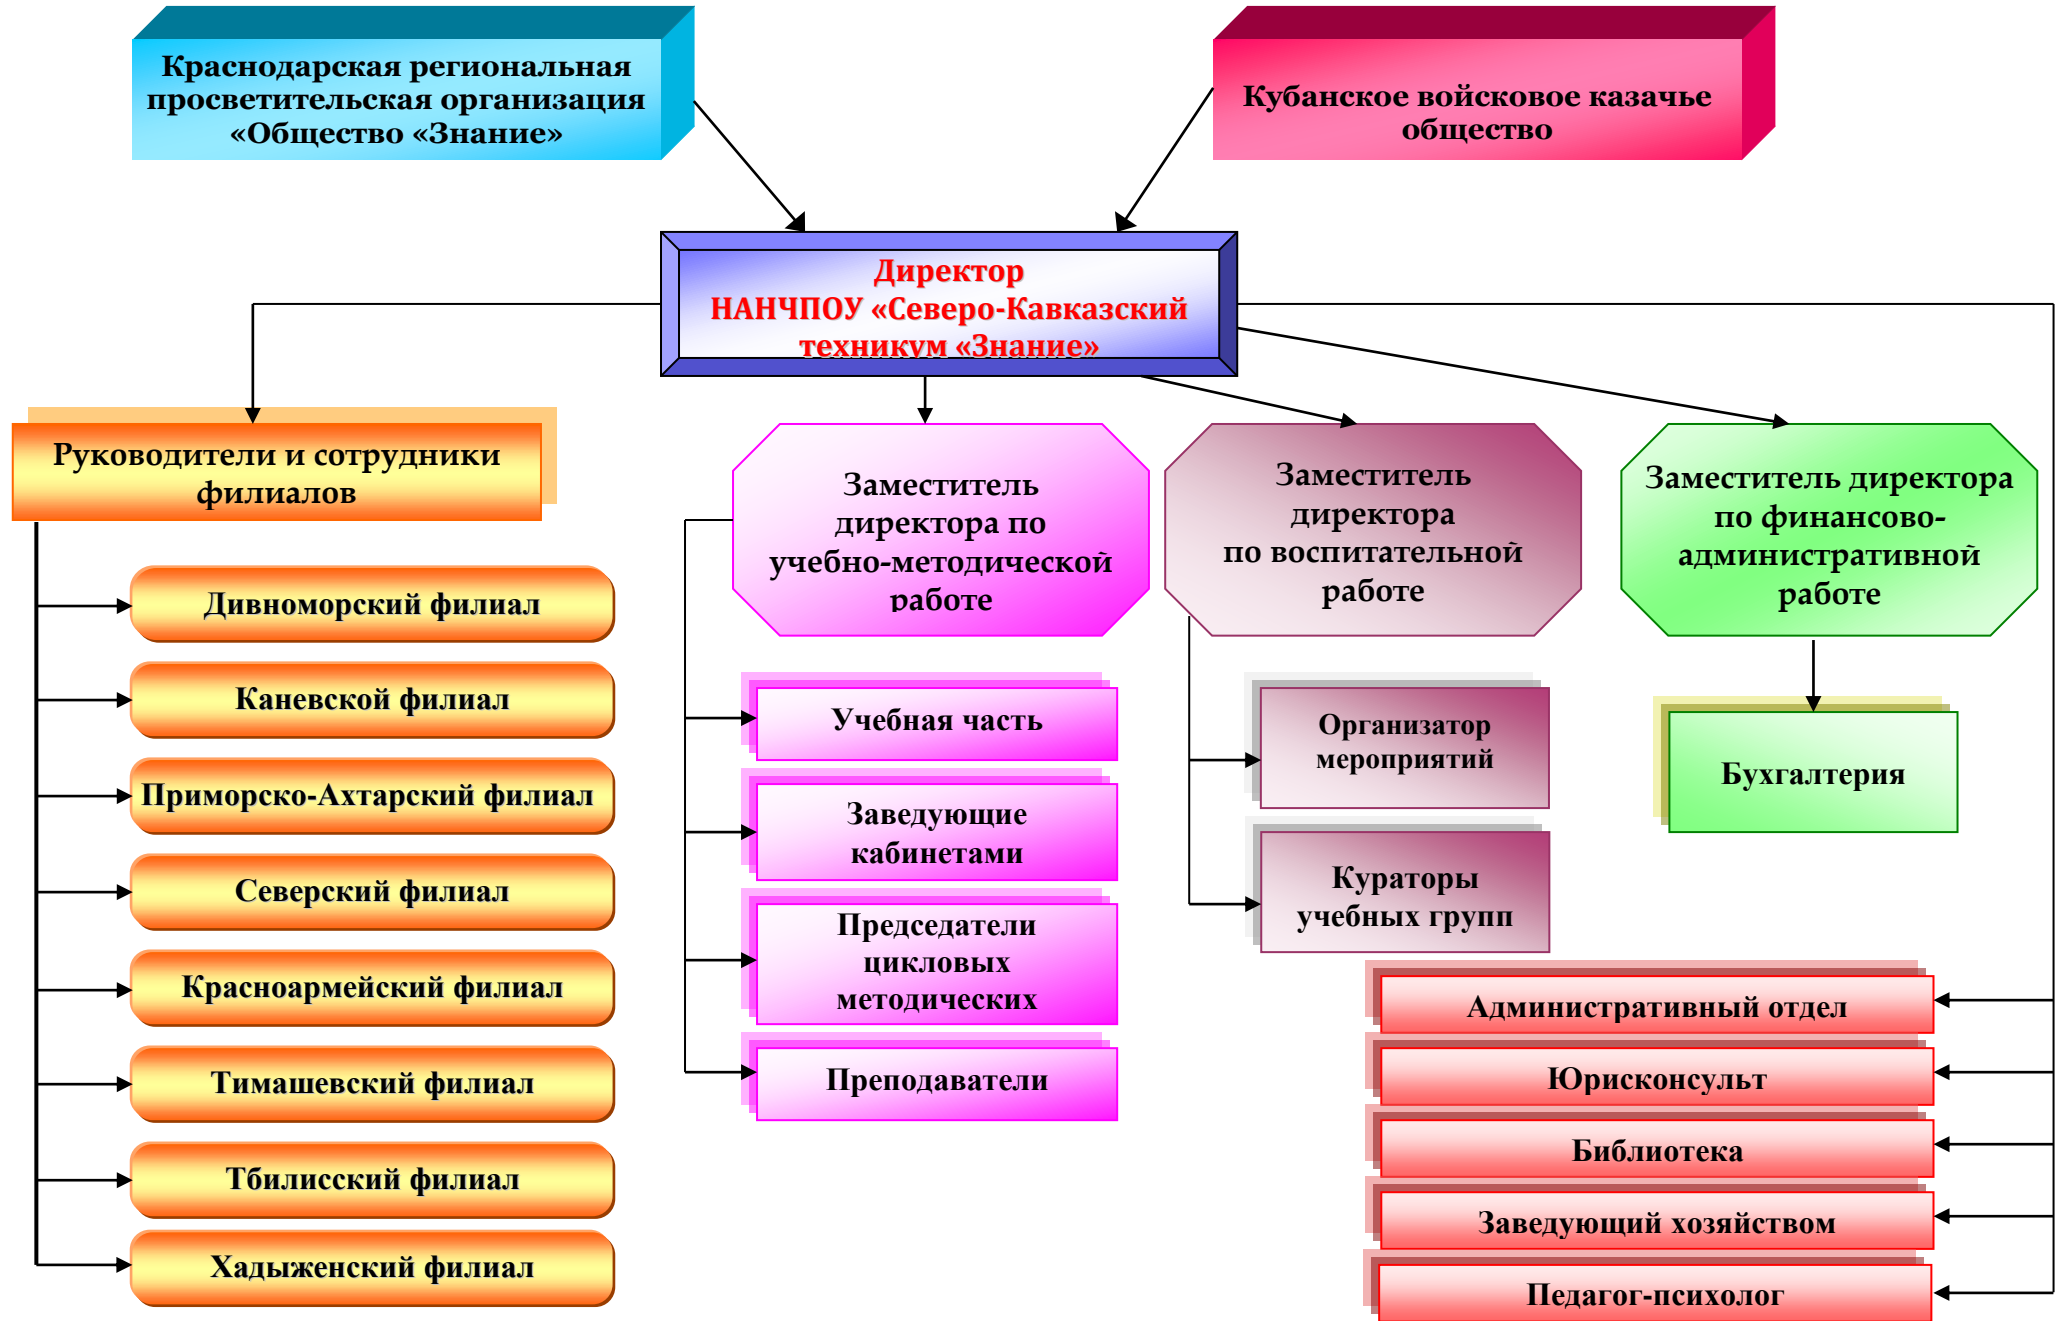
Краснодарская региональная просветительская организация «Общество «Знание»

Кубанское войсковое казачье общество

Директор
НАНЧПОУ «Северо-Кавказский техникум «Знание»

Руководители и сотрудники филиалов

Дивноморский филиал

Каневской филиал

Приморско-Ахтарский филиал

Северский филиал

Красноармейский филиал

Тимашевский филиал

Тбилисский филиал

Хадыженский филиал

Заместитель директора по учебно-методической работе

Учебная часть

Заведующие кабинетами

Председатели цикловых методических

Преподаватели

Заместитель директора по воспитательной работе

Организатор мероприятий

Кураторы учебных групп

Заместитель директора по финансово-административной работе

Бухгалтерия

Административный отдел

Юрисконсульт

Библиотека

Заведующий хозяйством

Педагог-психолог